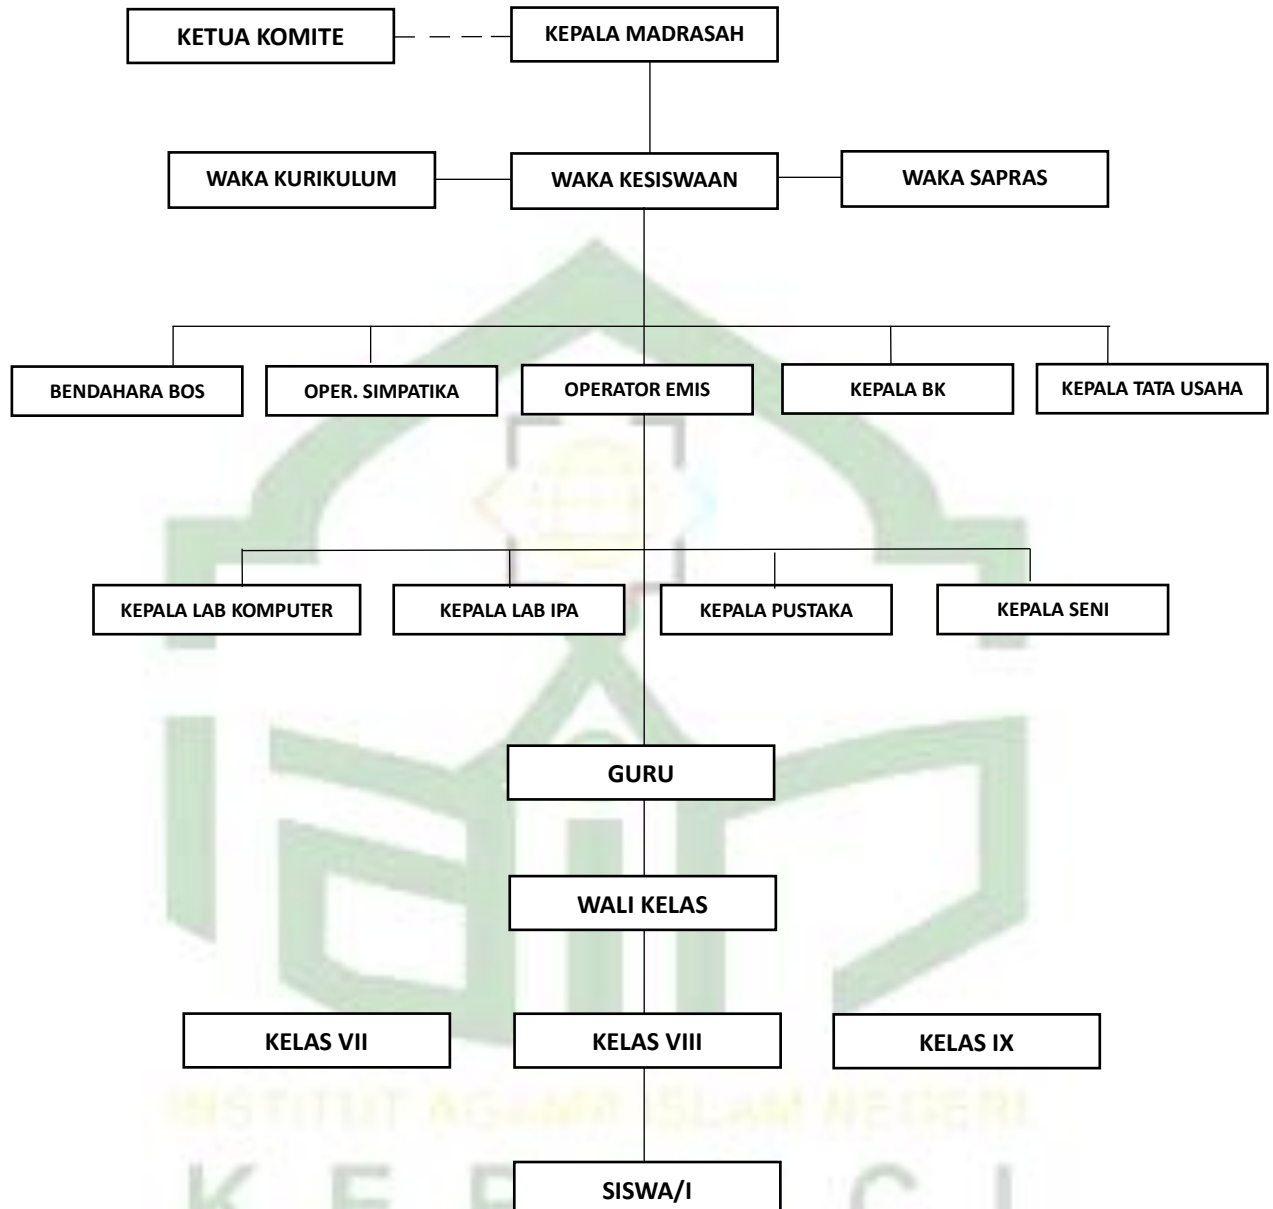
KETUA KOMITE

KEPALA MADRASAH

WAKA KURIKULUM

WAKA KESISWAAN

WAKA SAPRAS

BENDAHARA BOS

OPER. SIMPATIKA

OPERATOR EMIS

KEPALA BK

KEPALA TATA USAHA

KEPALA LAB KOMPUTER

KEPALA LAB IPA

KEPALA PUSTAKA

KEPALA SENI

GURU

WALI KELAS

KELAS VII

KELAS VIII

KELAS IX

INSTITUT AGAMA ISLAM NEGERI

K E R I C I

SISWA/I